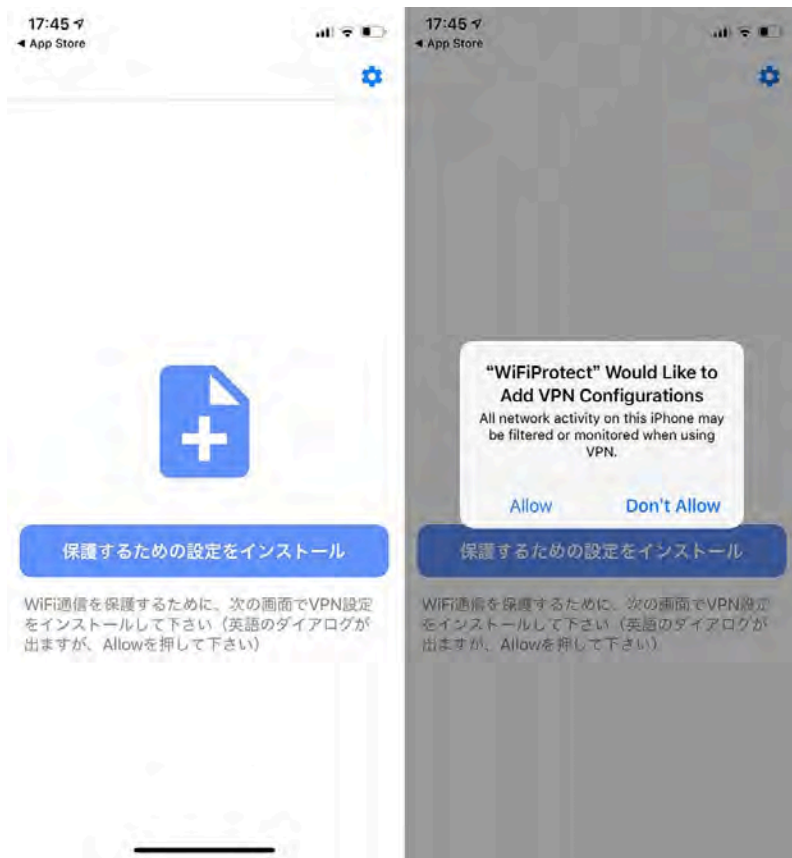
17:45
◀ App Store

保護するための設定をインストール

WiFi通信を保護するために、次の画面でVPN設定をインストールして下さい（英語のダイアログが出ますが、Allowを押して下さい）

17:45
◀ App Store

"WiFiProtect" Would Like to Add VPN Configurations

All network activity on this iPhone may be filtered or monitored when using VPN.

Allow

Don't Allow

保護するための設定をインストール

WiFi通信を保護するために、次の画面でVPN設定をインストールして下さい（英語のダイアログが出ますが、Allowを押して下さい）